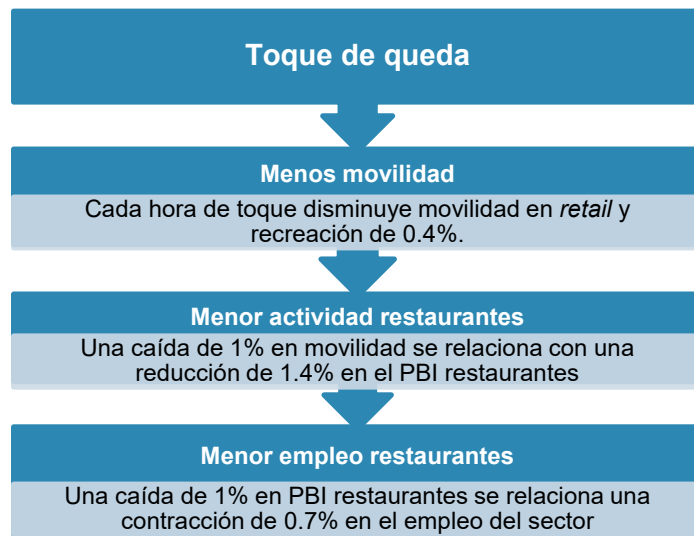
Toque de queda

Menos movilidad

Cada hora de toque disminuye movilidad en *retail* y recreación de 0.4%.

Menor actividad restaurantes

Una caída de 1% en movilidad se relaciona con una reducción de 1.4% en el PBI restaurantes

Menor empleo restaurantes

Una caída de 1% en PBI restaurantes se relaciona una contracción de 0.7% en el empleo del sector